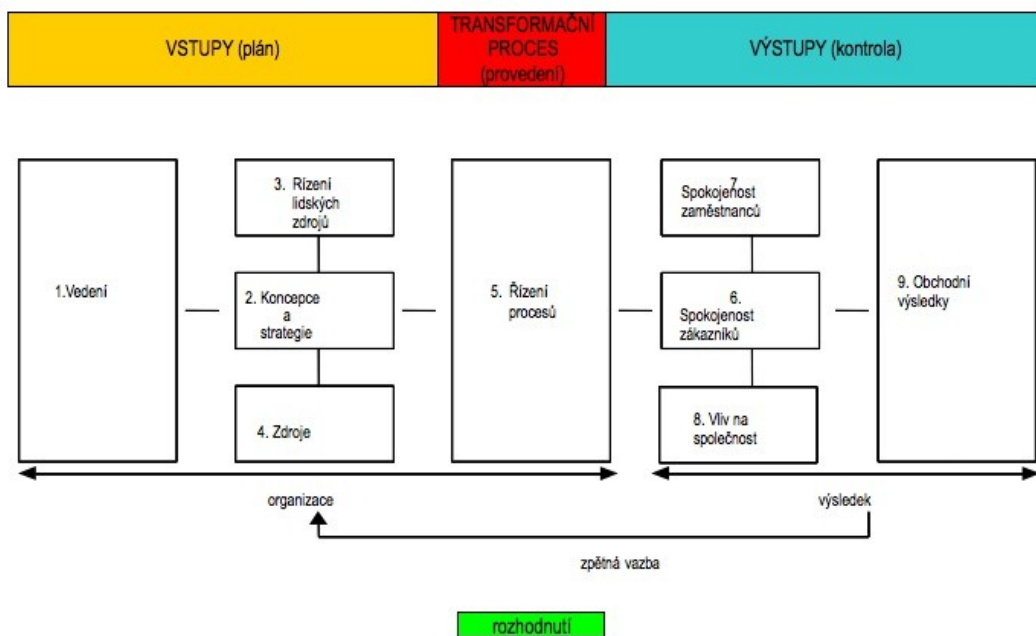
VSTUPY (plán)

TRANSFORMAČNÍ PROCES (provedení)

VÝSTUPY (kontrola)

1.Vedení

3. Řízení lidských zdrojů

2. Koncepce a strategie

4. Zdroje

5. Řízení procesů

7 Spokojenost zaměstnanců

6. Spokojenost zákazníků

8. Vliv na společnost

9. Obchodní výsledky

organizace

výsledek

zpětná vazba

rozhodnutí